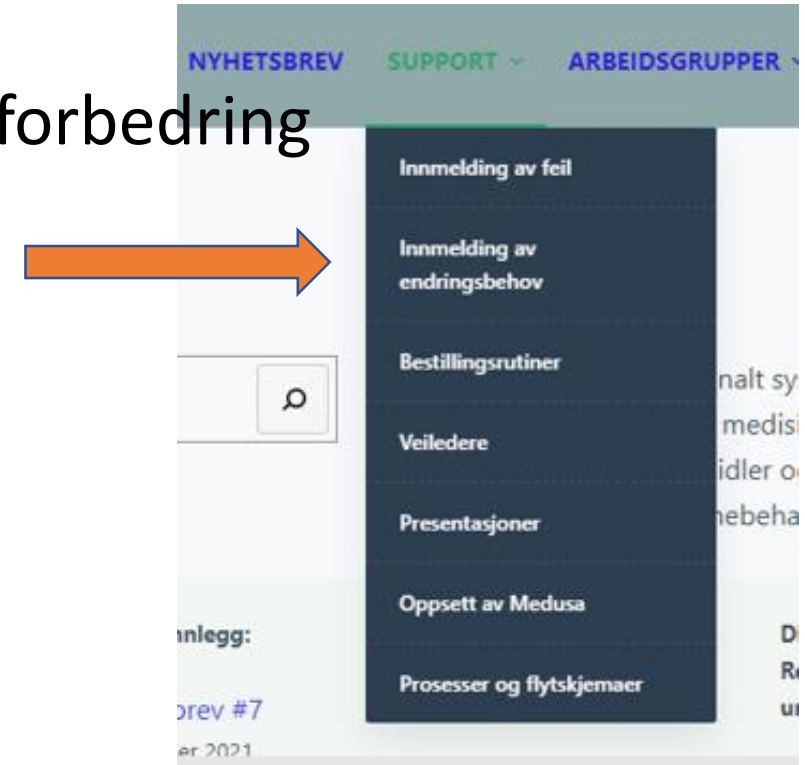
forbedring

NYHETSBREV SUPPORT ARBEIDSGRUPPER

Innmelding av feil

Innmelding av endringsbehov

Bestillingsrutiner

Veiledere

Presentasjoner

Oppsett av Medusa

Prosesser og flytskjemaer

nalt sy
medis
idler o
nebeha

nnlegg:

brev #7
er 2021

D
R
u